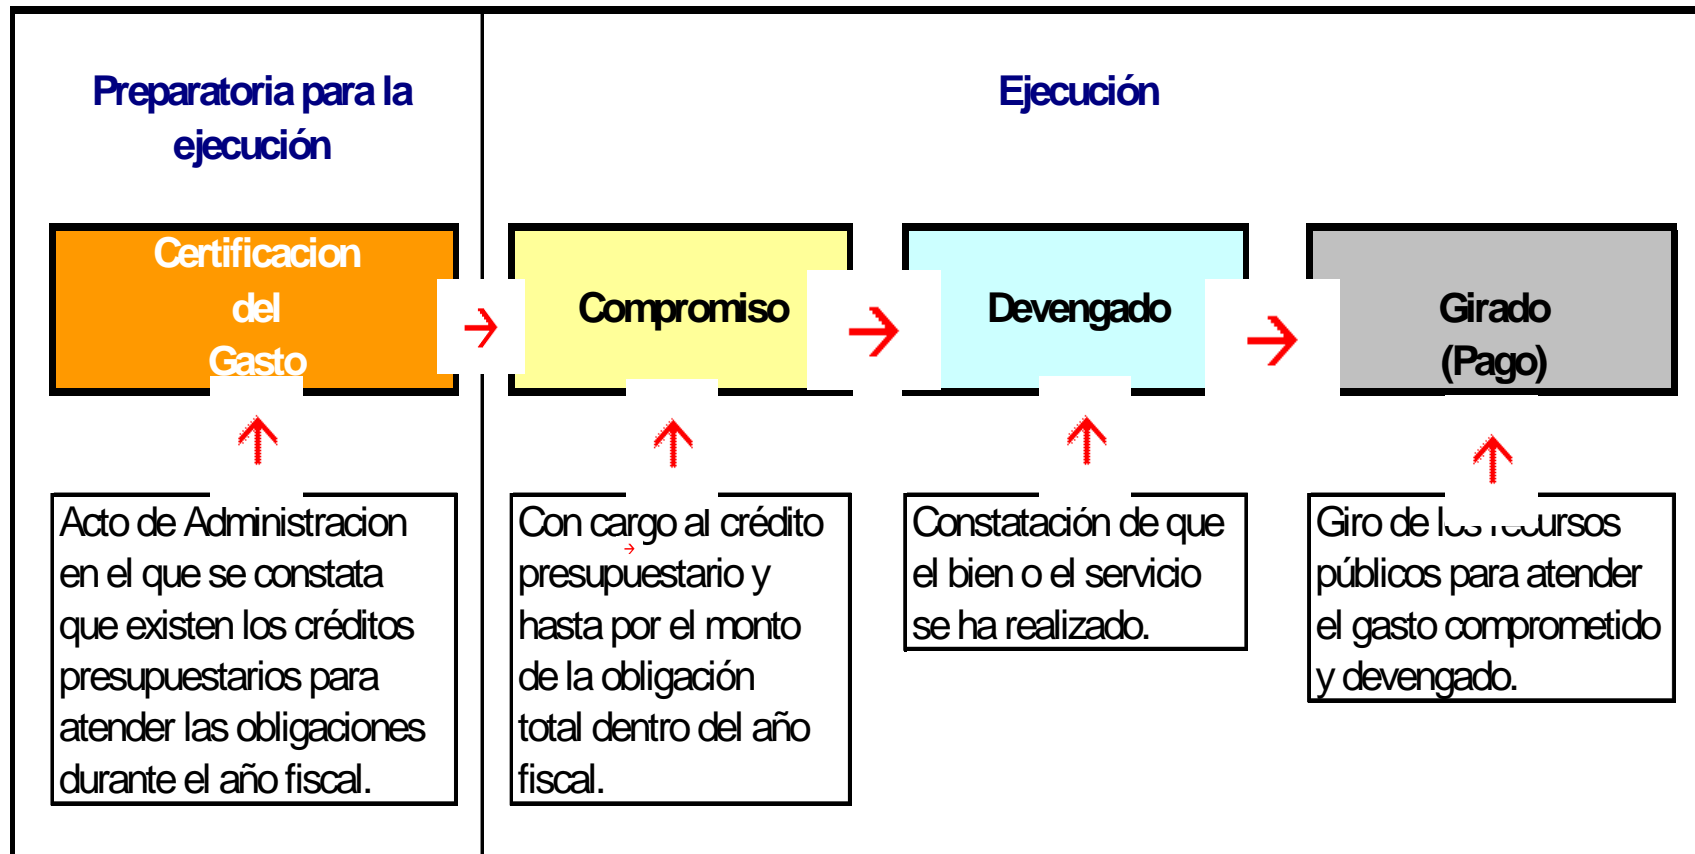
Preparatoria para la ejecución

Ejecución

Certificacion del Gasto

Compromiso

Devengado

Girado (Pago)

Acto de Administracion en el que se constata que existen los créditos presupuestarios para atender las obligaciones durante el año fiscal.

Con cargo al crédito presupuestario y hasta por el monto de la obligación total dentro del año fiscal.

Constatación de que el bien o el servicio se ha realizado.

Giro de l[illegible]ursos públicos para atender el gasto comprometido y devengado.